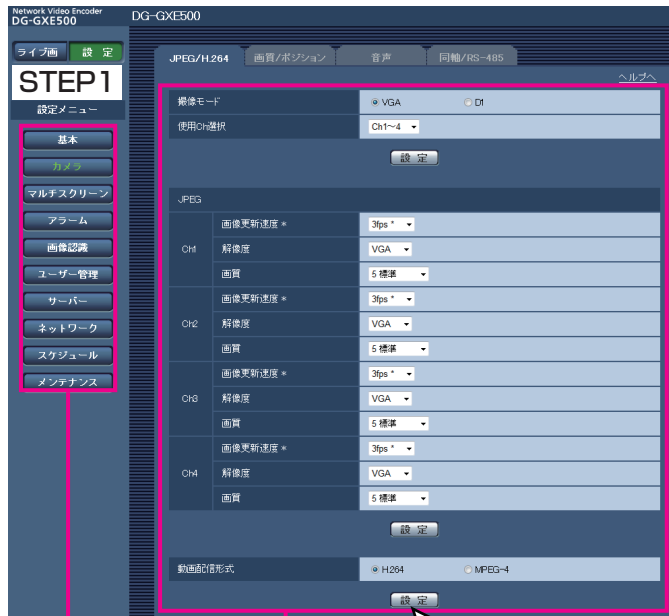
Network Video Encoder
DG-GXE500

DG-GXE500

ライブ画 設 定

STEP1

設定メニュー

基本
カメラ
マルチスクリーン
アラーム
画像認識
ユーザー管理
サーバー
ネットワーク
スケジュール
メンテナンス

JPEG/H.264 画質/ポジション 音声 同軸/RS-485

ヘルプへ

撮像モード ◉ VGA ○ D1
使用Ch選択 Ch1~4

設 定

JPEG

| | | |
|---|---|---|
| Ch1 | 画像更新速度 * | 3fps * |
| | 解像度 | VGA |
| | 画質 | 5 標準 |
| Ch2 | 画像更新速度 * | 3fps * |
| | 解像度 | VGA |
| | 画質 | 5 標準 |
| Ch3 | 画像更新速度 * | 3fps * |
| | 解像度 | VGA |
| | 画質 | 5 標準 |
| Ch4 | 画像更新速度 * | 3fps * |
| | 解像度 | VGA |
| | 画質 | 5 標準 |

設 定

動画配信形式 ◉ H.264 ○ MPEG-4

設 定